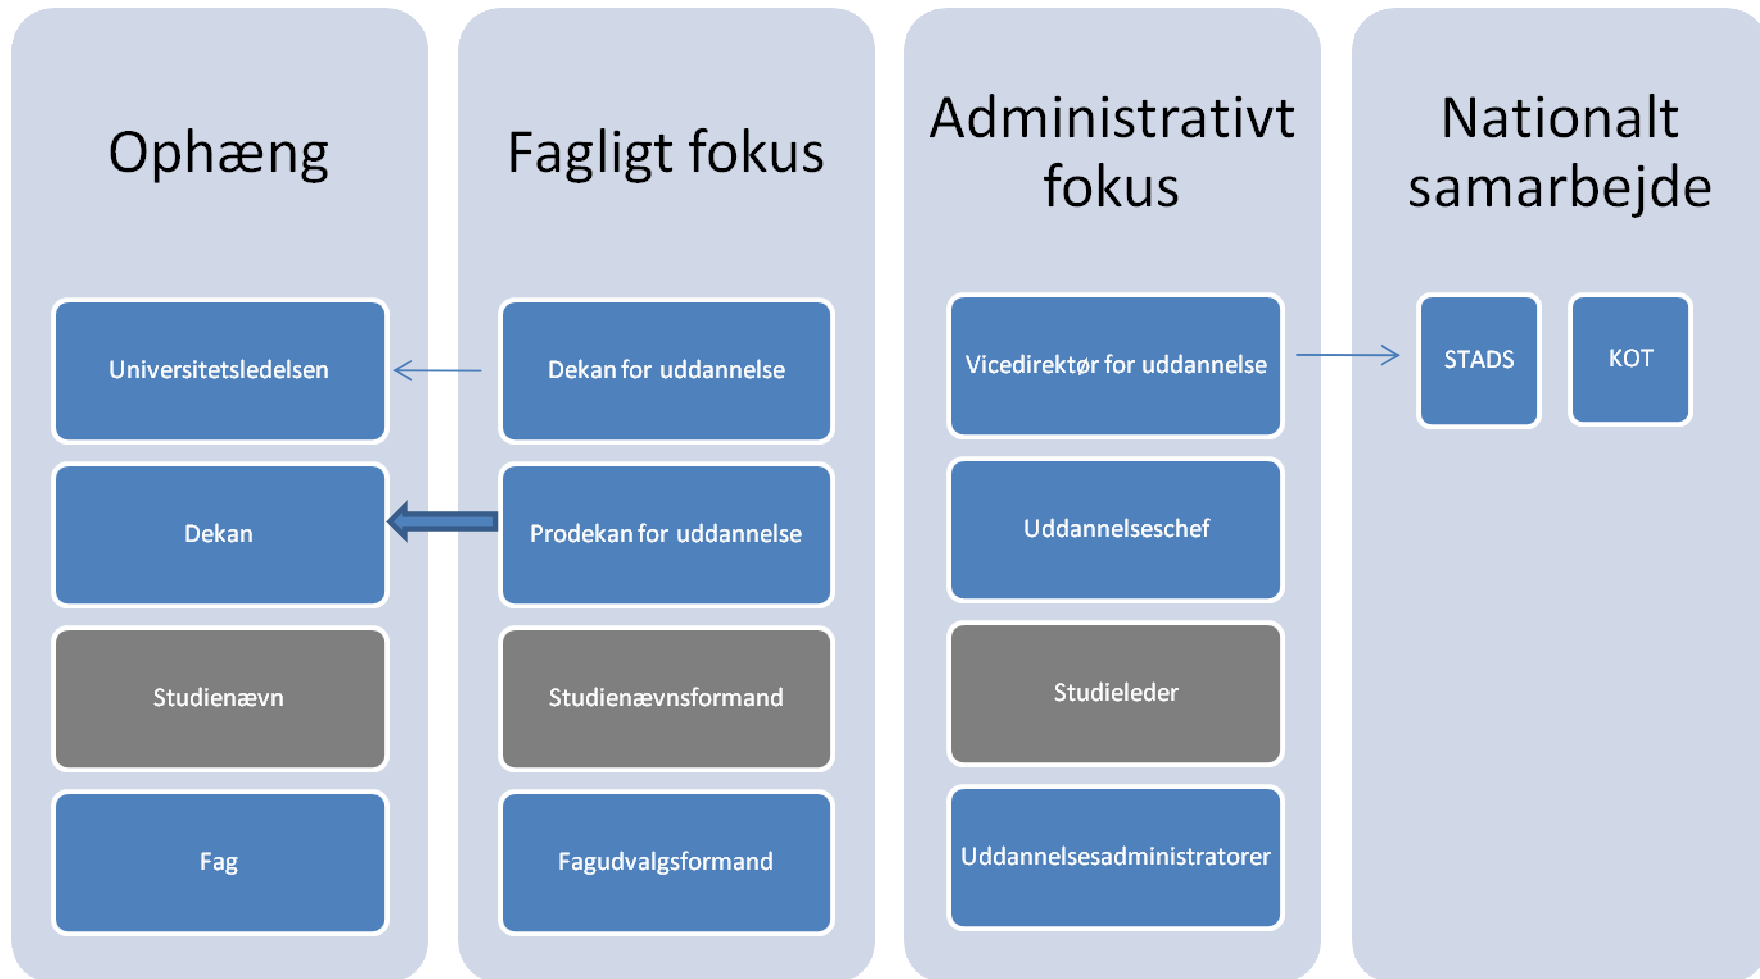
Ophæng

Universitetsledelsen

Dekan

Studienævn

Fag

Fagligt fokus

Dekan for uddannelse

Prodekan for uddannelse

Studienævnsformand

Fagudvalgsformand

Administrativt fokus

Vicedirektør for uddannelse

Uddannelseschef

Studieleder

Uddannelsesadministratorer

Nationalt samarbejde

STADS

KOT